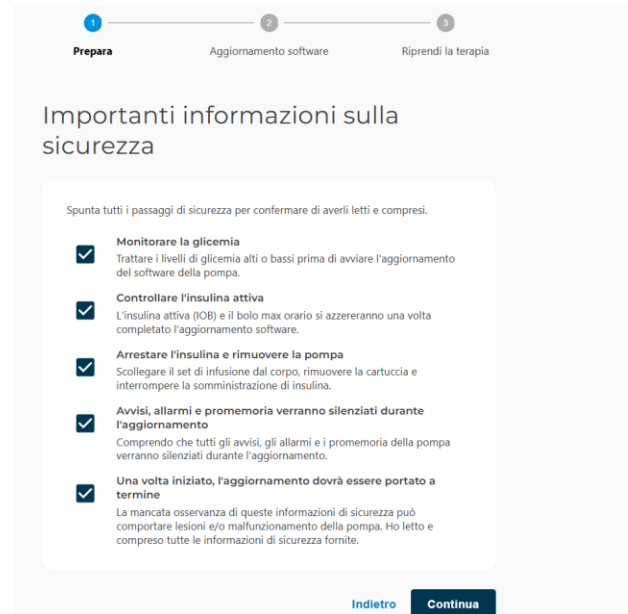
1 Prepara
2 Aggiornamento software
3 Riprendi la terapia

Importanti informazioni sulla sicurezza

Spunta tutti i passaggi di sicurezza per confermare di averli letti e compresi.

Monitorare la glicemia
Trattare i livelli di glicemia alti o bassi prima di avviare l'aggiornamento del software della pompa.

Controllare l'insulina attiva
L'insulina attiva (IOB) e il bolo max orario si azzereranno una volta completato l'aggiornamento software.

Arrestare l'insulina e rimuovere la pompa
Scollegare il set di infusione dal corpo, rimuovere la cartuccia e interrompere la somministrazione di insulina.

Avvisi, allarmi e promemoria verranno silenziati durante l'aggiornamento
Comprendo che tutti gli avvisi, gli allarmi e i promemoria della pompa verranno silenziati durante l'aggiornamento.

Una volta iniziato, l'aggiornamento dovrà essere portato a termine
La mancata osservanza di queste informazioni di sicurezza può comportare lesioni e/o malfunzionamento della pompa. Ho letto e compreso tutte le informazioni di sicurezza fornite.

Indietro
Continua